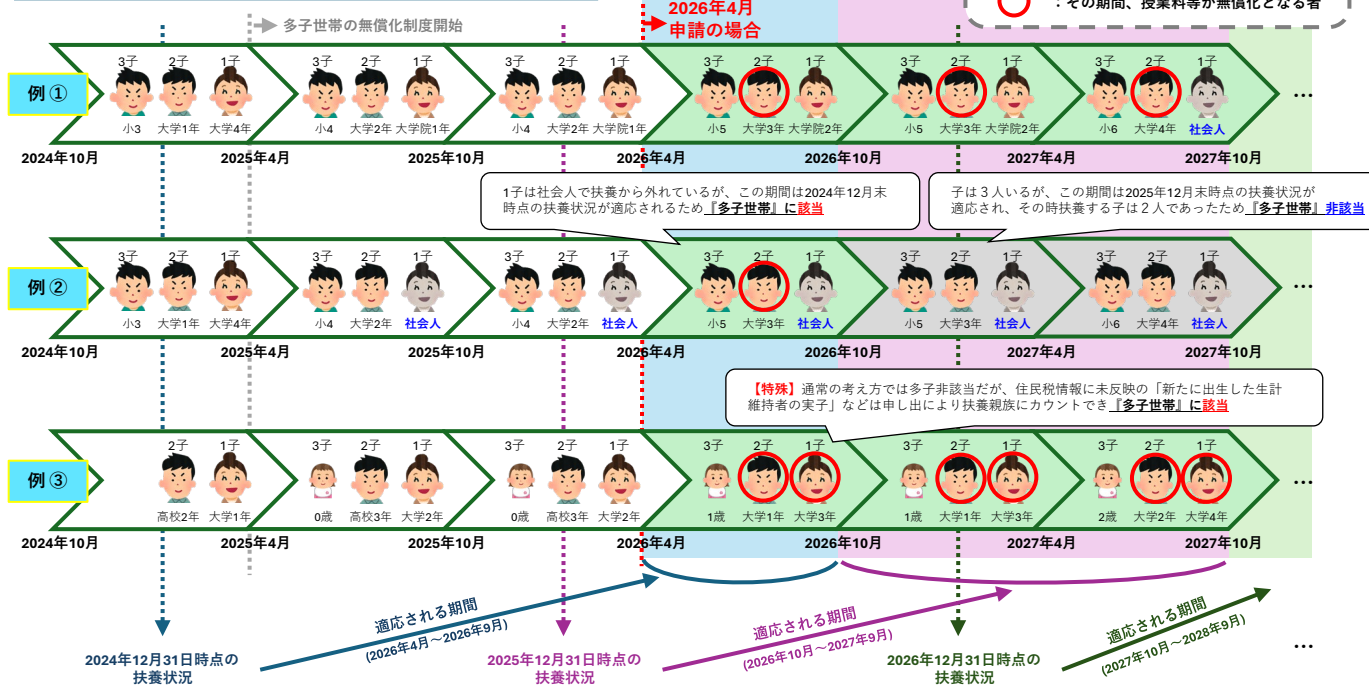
多子世帯の無償化制度開始

2026年4月
申請の場合

：その期間、授業料等が無償化となる者

例①
3子 2子 1子
小3 大学1年 大学4年
3子 2子 1子
小4 大学2年 大学院1年
3子 2子 1子
小4 大学2年 大学院1年
3子 2子 1子
小5 大学3年 大学院2年
3子 2子 1子
小5 大学3年 大学院2年
3子 2子 1子
小6 大学4年 社会人
…

2024年10月 2025年4月 2025年10月 2026年4月 2026年10月 2027年4月 2027年10月

1子は社会人で扶養から外れているが、この期間は2024年12月末時点の扶養状況が適応されるため『多子世帯』に該当

子は３人いるが、この期間は2025年12月末時点の扶養状況が適応され、その時扶養する子は２人であったため『多子世帯』非該当

例②
3子 2子 1子
小3 大学1年 大学4年
3子 2子 1子
小4 大学2年 社会人
3子 2子 1子
小4 大学2年 社会人
3子 2子 1子
小5 大学3年 社会人
3子 2子 1子
小5 大学3年 社会人
3子 2子 1子
小6 大学4年 社会人
…

2024年10月 2025年4月 2025年10月 2026年4月 2026年10月 2027年4月 2027年10月

【特殊】通常の考え方では多子非該当だが、住民税情報に未反映の「新たに出生した生計維持者の実子」などは申し出により扶養親族にカウントでき『多子世帯』に該当

例③
2子 1子
高校2年 大学1年
3子 2子 1子
0歳 高校3年 大学2年
3子 2子 1子
0歳 高校3年 大学2年
3子 2子 1子
1歳 大学1年 大学3年
3子 2子 1子
1歳 大学1年 大学3年
3子 2子 1子
2歳 大学2年 大学4年
…

2024年10月 2025年4月 2025年10月 2026年4月 2026年10月 2027年4月 2027年10月

2024年12月31日時点の扶養状況
適応される期間
(2026年4月～2026年9月)
2025年12月31日時点の扶養状況
適応される期間
(2026年10月～2027年9月)
2026年12月31日時点の扶養状況
適応される期間
(2027年10月～2028年9月)
…